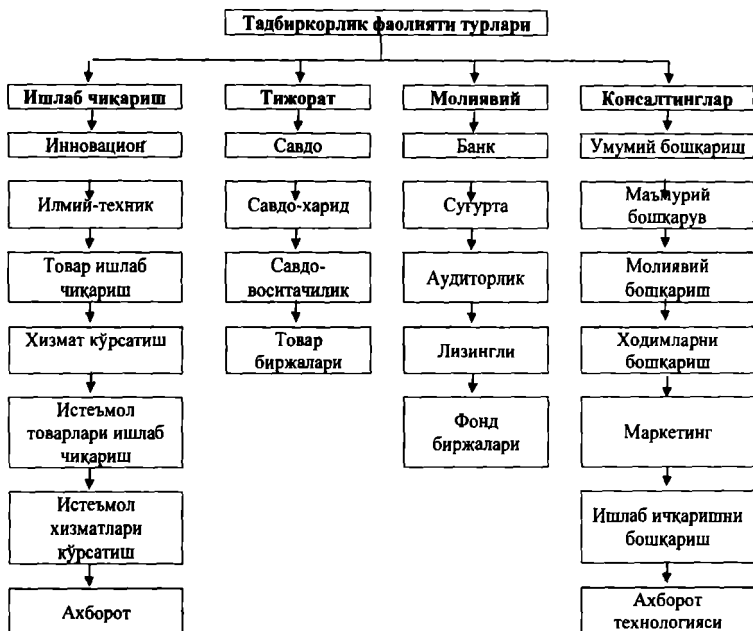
Тадбиркорлик фаолияти турлари

Ишлаб чиқариш

Инновацион

Илмий-техник

Товар ишлаб чиқариш

Хизмат кўрсатиш

Истеъмол товарлари ишлаб чиқариш

Истеъмол хизматлари кўрсатиш

Ахборот

Тижорат

Савдо

Савдо-харид

Савдо-воситачилик

Товар биржалари

Молиявий

Банк

Суғурта

Аудиторлик

Лизингли

Фонд биржалари

Консалтинглар

Умумий бошқариш

Маъмурий бошқарув

Молиявий бошқариш

Ходимларни бошқариш

Маркетинг

Ишлаб ичқаришни бошқариш

Ахборот технологияси